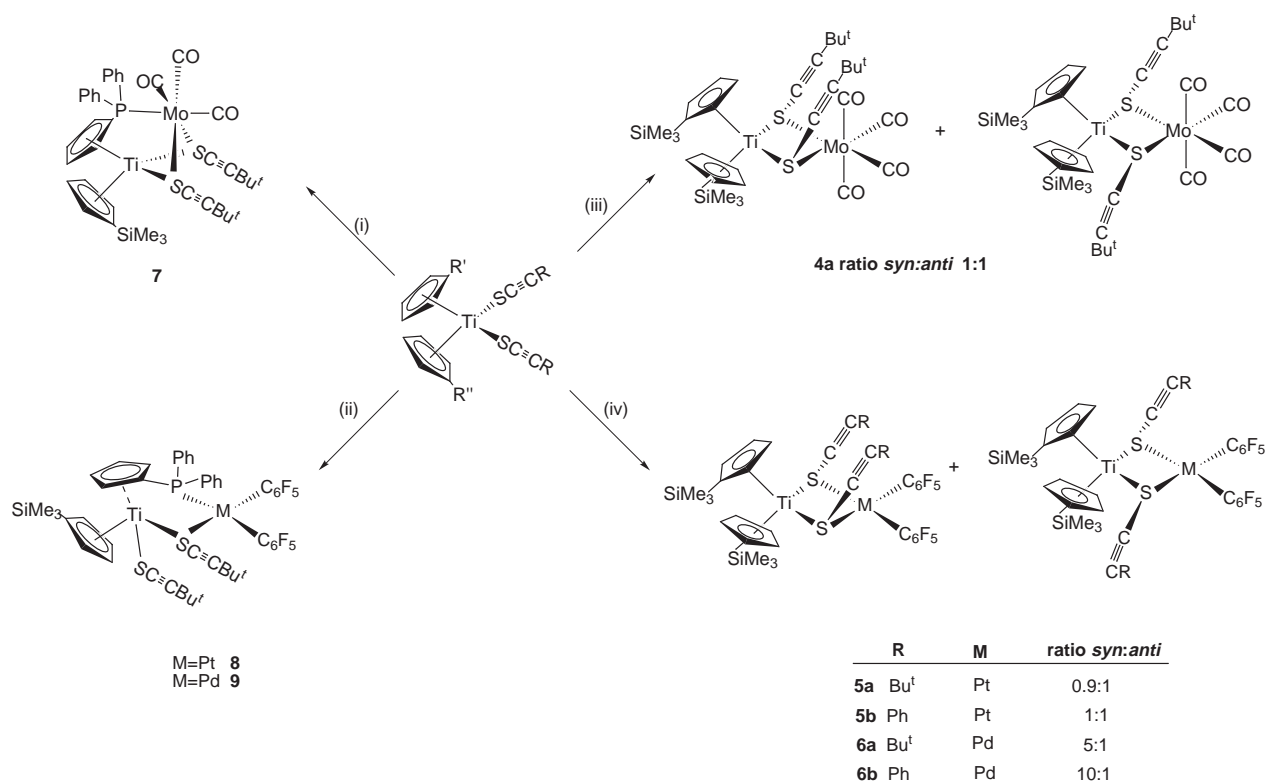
Ph
Ph
P
OC
CO
Mo
CO
Ti
$SC{\equiv}CBu^t$
$SC{\equiv}CBu^t$
SiMe$_3$
7

(i)

R'
Ti
$SC{\equiv}CR$
$SC{\equiv}CR$
R''

(iii)

Bu$^t$
C
C
Bu$^t$
C
C
S
CO
SiMe$_3$
Ti
Mo
CO
S
CO
SiMe$_3$
CO

+

Bu$^t$
C
C
SiMe$_3$
S
CO
Ti
Mo
CO
S
CO
SiMe$_3$
CO
C
C
Bu$^t$

4a ratio syn:anti 1:1

(ii)

Ph
Ph
P
$C_6F_5$
SiMe$_3$
Ti
M
$C_6F_5$
$SC{\equiv}CBu^t$
$SC{\equiv}CBu^t$

M=Pt 8
M=Pd 9

(iv)

CR
C
CR
C
S
$C_6F_5$
SiMe$_3$
Ti
M
S
$C_6F_5$
SiMe$_3$

+

CR
C
SiMe$_3$
S
$C_6F_5$
Ti
M
S
$C_6F_5$
SiMe$_3$
C
CR

| | R | M | ratio syn:anti |
|---|---|---|---|
| 5a | Bu$^t$ | Pt | 0.9:1 |
| 5b | Ph | Pt | 1:1 |
| 6a | Bu$^t$ | Pd | 5:1 |
| 6b | Ph | Pd | 10:1 |